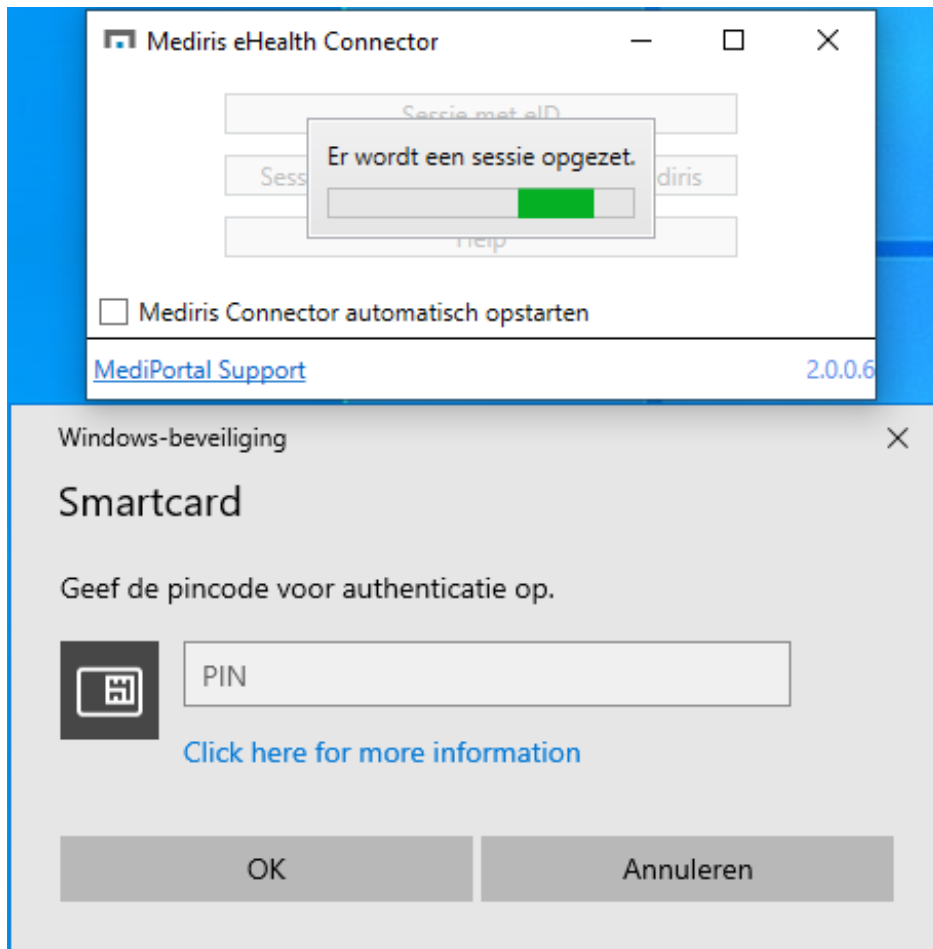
Mediris eHealth Connector

Sessie met eID

Sess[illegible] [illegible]diris

Er wordt een sessie opgezet.

Help

Mediris Connector automatisch opstarten

MediPortal Support

2.0.0.6

Windows-beveiliging

Smartcard

Geef de pincode voor authenticatie op.

PIN

Click here for more information

OK

Annuleren